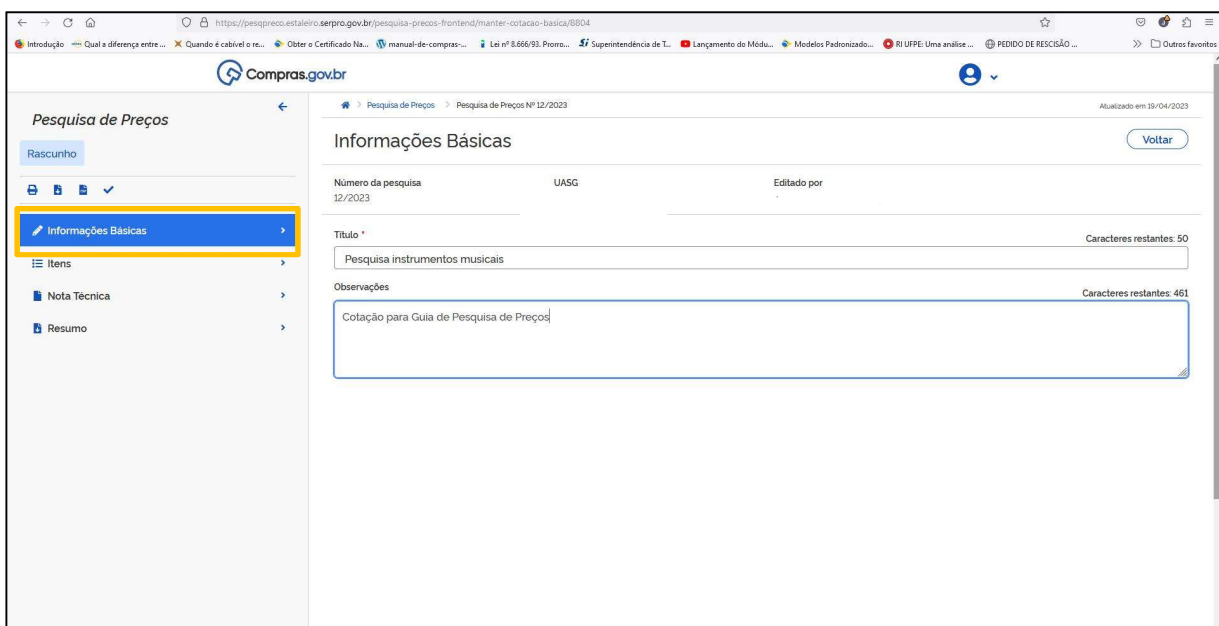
https://pesqpreco.estaleiro.serpro.gov.br/pesquisa-precos-frontend/manter-cotacao-basica/8804

Introdução Qual a diferença entre ... Quando é cabível o re... Obter o Certificado Na... manual-de-compras-... Lei nº 8.666/93. Prorro... Superintendência de T... Lançamento do Módu... Modelos Padronizado... RI UFPE: Uma análise ... PEDIDO DE RESCISÃO ... Outros favoritos

Compras.gov.br

Pesquisa de Preços
Rascunho

Informações Básicas
Itens
Nota Técnica
Resumo

Pesquisa de Preços > Pesquisa de Preços Nº 12/2023
Atualizado em 19/04/2023

Informações Básicas
Voltar

Número da pesquisa
12/2023
UASG
Editado por

Título *
Caracteres restantes: 50
Pesquisa instrumentos musicais

Observações
Caracteres restantes: 461
Cotação para Guia de Pesquisa de Preços